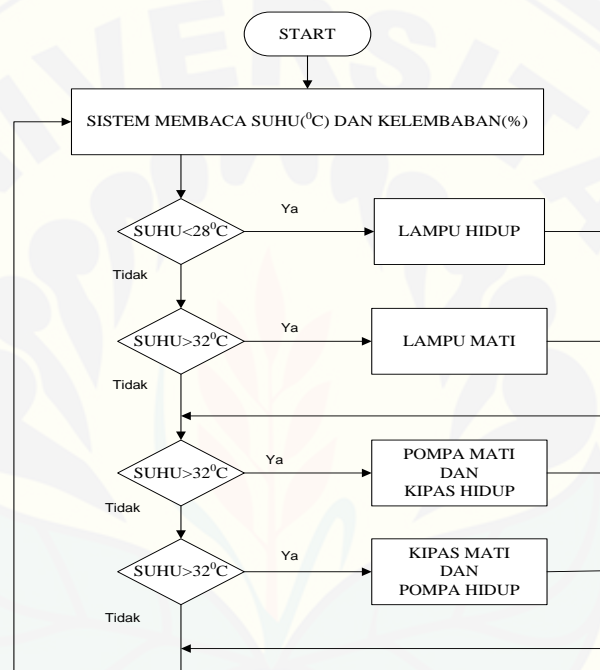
START

SISTEM MEMBACA SUHU($^0$C) DAN KELEMBABAN(%)

SUHU<28$^0$C

Ya

LAMPU HIDUP

Tidak

SUHU>32$^0$C

Ya

LAMPU MATI

Tidak

SUHU>32$^0$C

Ya

POMPA MATI DAN KIPAS HIDUP

Tidak

SUHU>32$^0$C

Ya

KIPAS MATI DAN POMPA HIDUP

Tidak